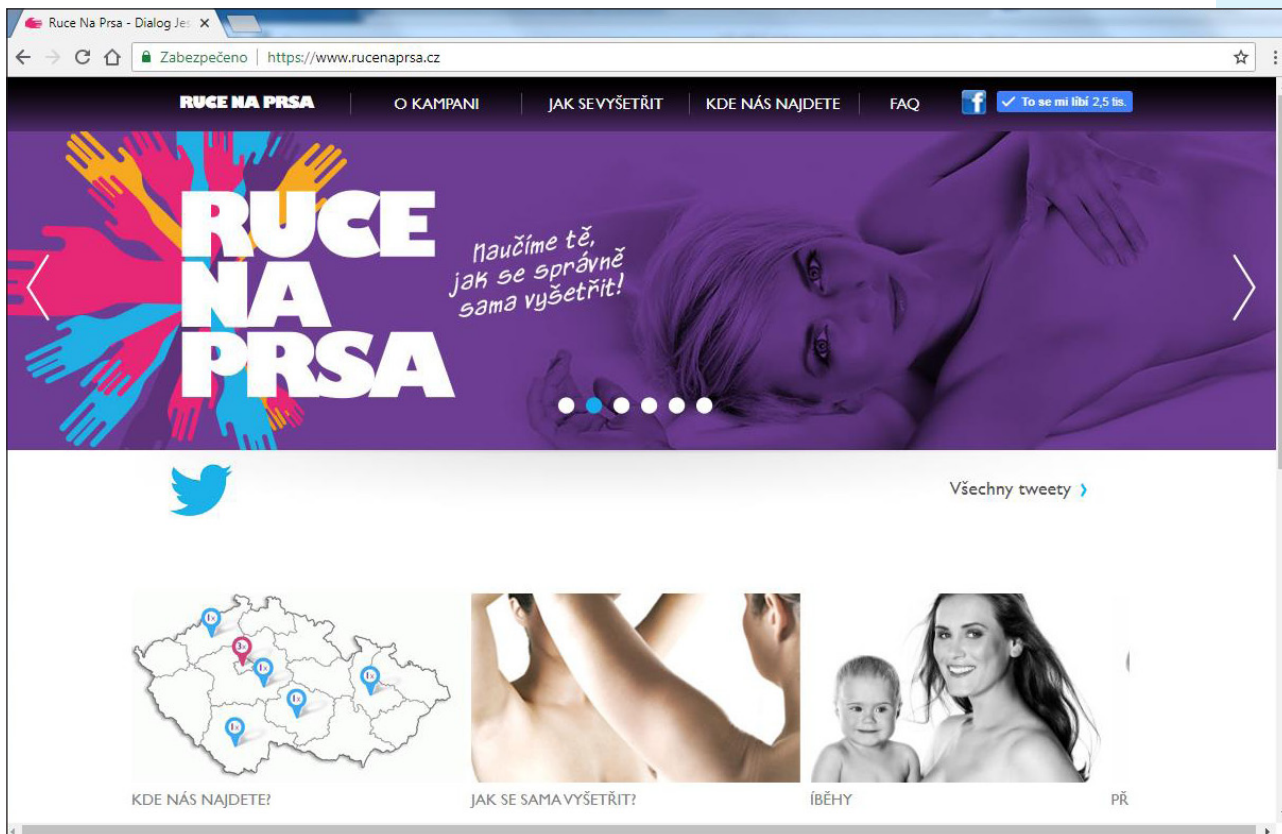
Ruce Na Prsa - Dialog Jes

Zabezpečeno | https://www.rucenaprsa.cz

RUCE NA PRSA | O KAMPANI | JAK SE VYŠETŘIT | KDE NÁS NAJDETE | FAQ

To se mi líbí 2,5 tis.

RUCE NA PRSA

Naučíme tě, jak se správně sama vyšetřit!

Všechny tweety

1x
3x
1x
1x
1x
1x

KDE NÁS NAJDETE?

JAK SE SAMA VYŠETŘIT?

ÍBĚHY

PŘ